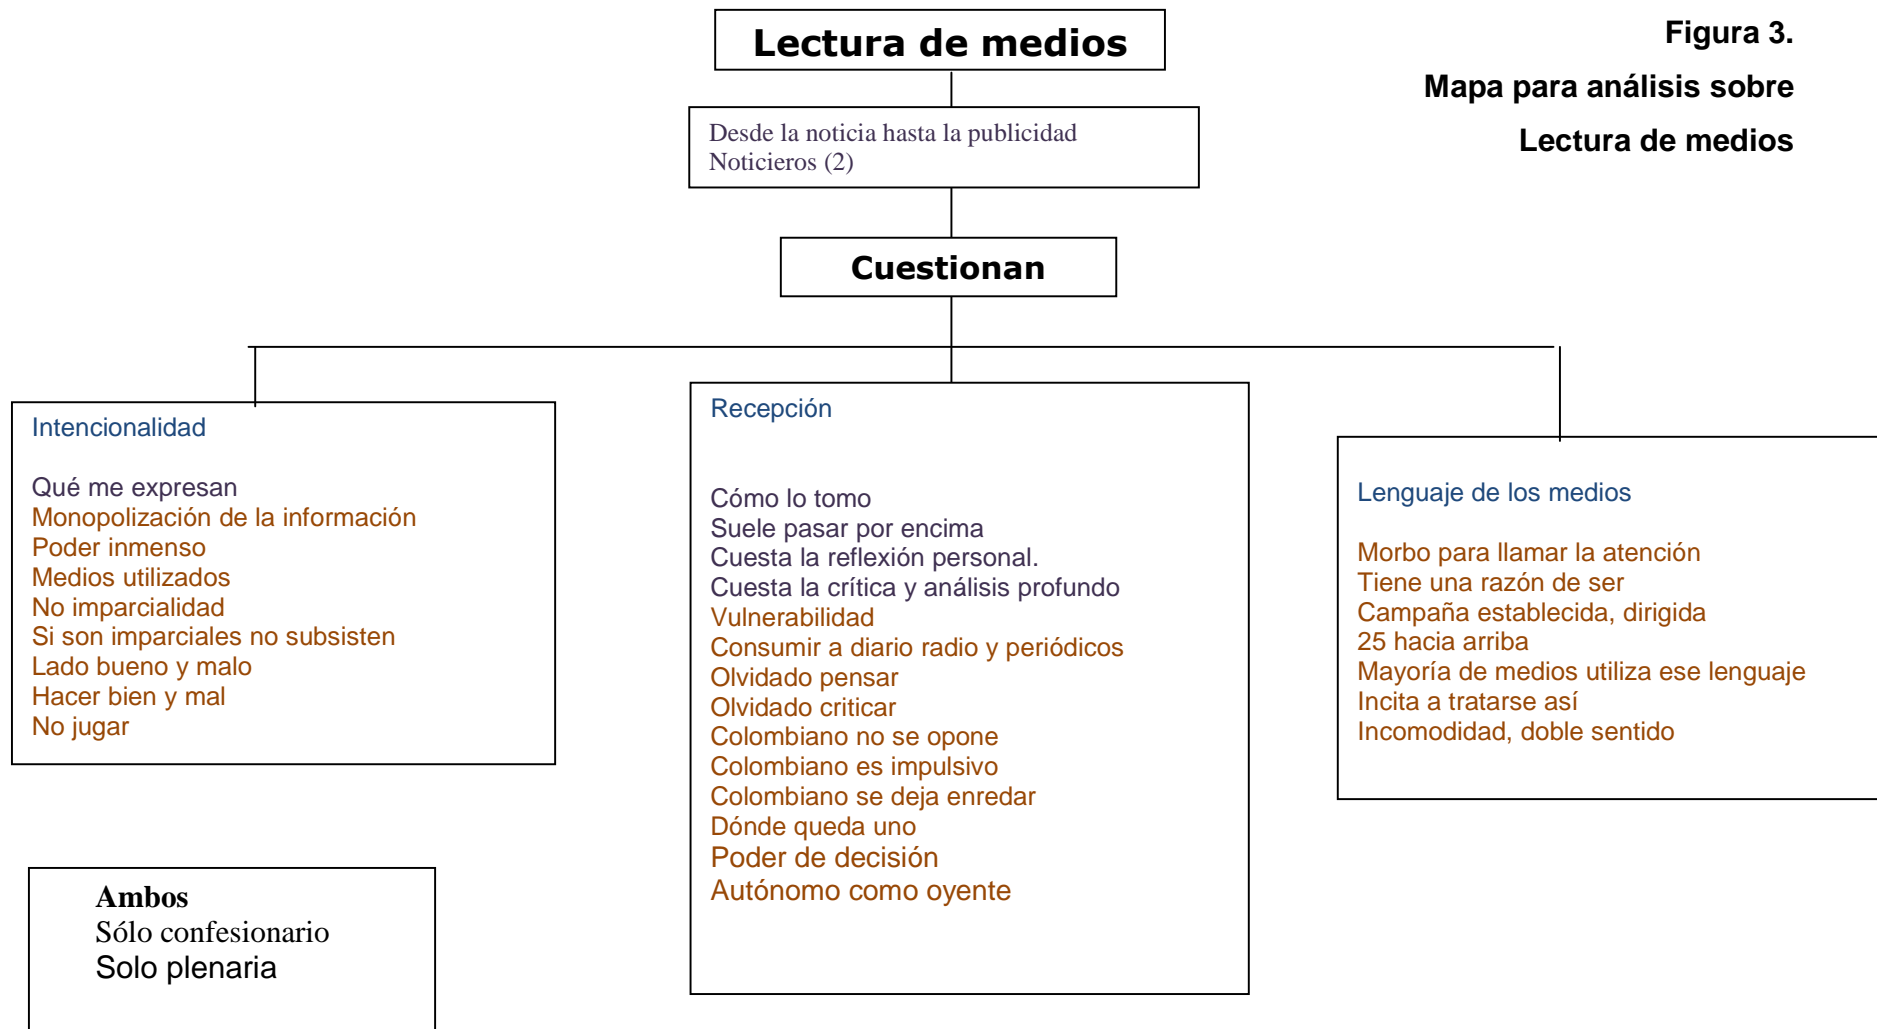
Figura 3.

Mapa para análisis sobre

Lectura de medios

Lectura de medios

Desde la noticia hasta la publicidad
Noticieros (2)

Cuestionan

Intencionalidad

Qué me expresan
Monopolización de la información
Poder inmenso
Medios utilizados
No imparcialidad
Si son imparciales no subsisten
Lado bueno y malo
Hacer bien y mal
No jugar

Recepción

Cómo lo tomo
Suele pasar por encima
Cuesta la reflexión personal.
Cuesta la crítica y análisis profundo
Vulnerabilidad
Consumir a diario radio y periódicos
Olvidado pensar
Olvidado criticar
Colombiano no se opone
Colombiano es impulsivo
Colombiano se deja enredar
Dónde queda uno
Poder de decisión
Autónomo como oyente

Lenguaje de los medios

Morbo para llamar la atención
Tiene una razón de ser
Campaña establecida, dirigida
25 hacia arriba
Mayoría de medios utiliza ese lenguaje
Incita a tratarse así
Incomodidad, doble sentido

Ambos
Sólo confesionario
Solo plenaria